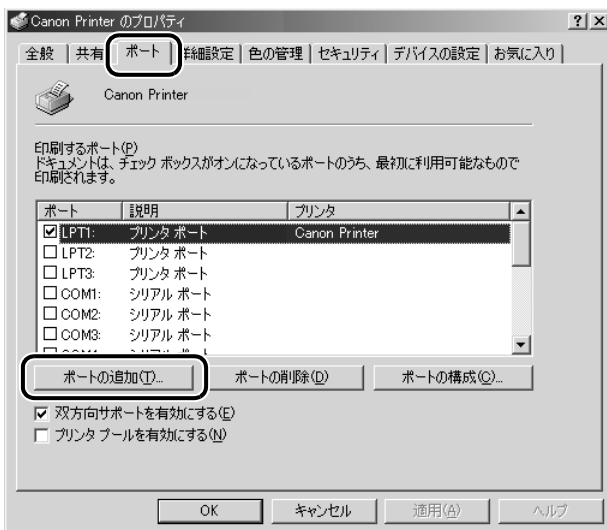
Canon Printer のプロパティ

?| X

全般 | 共有 | ポート | 詳細設定 | 色の管理 | セキュリティ | デバイスの設定 | お気に入り

Canon Printer

印刷するポート(P)
ドキュメントは、チェック ボックスがオンになっているポートのうち、最初に利用可能なもので印刷されます。

| ポート | 説明 | プリンタ |
|---|---|---|
| ☑ LPT1: | プリンタ ポート | Canon Printer |
| ☐ LPT2: | プリンタ ポート | |
| ☐ LPT3: | プリンタ ポート | |
| ☐ COM1: | シリアル ポート | |
| ☐ COM2: | シリアル ポート | |
| ☐ COM3: | シリアル ポート | |
| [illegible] | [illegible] | |

ポートの追加(T)...　ポートの削除(D)　ポートの構成(C)...

☑ 双方向サポートを有効にする(E)
☐ プリンタ プールを有効にする(N)

OK　キャンセル　適用(A)　ヘルプ